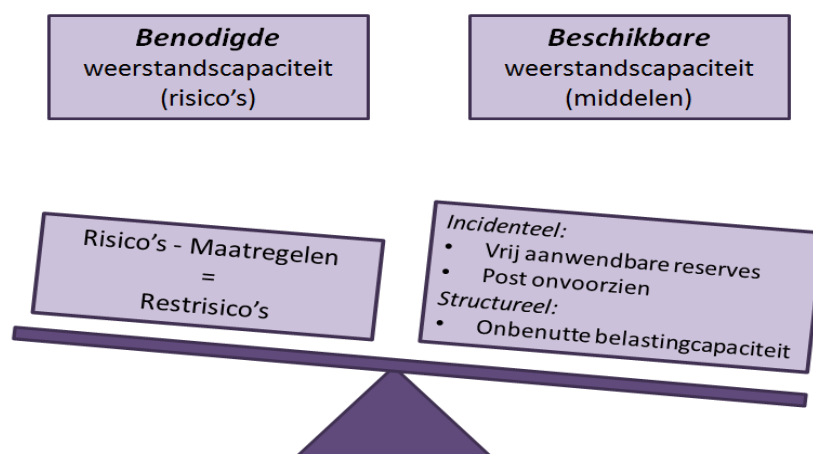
**Benodigde** weerstandscapaciteit (risico's)

**Beschikbare** weerstandscapaciteit (middelen)

Risico's - Maatregelen = Restrisico's

*Incidenteel:*
- Vrij aanwendbare reserves
- Post onvoorzien

*Structureel:*
- Onbenutte belastingcapaciteit